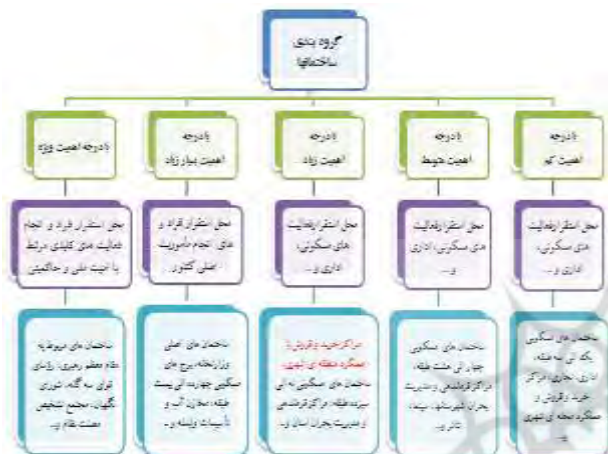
گروه بندی ساختمانها

با درجه اهمیت ویژه

با درجه اهمیت بسیار زیاد

با درجه اهمیت زیاد

با درجه اهمیت متوسط

با درجه اهمیت کم

محل استقرار افراد و انجام فعالیت های کلیدی مرتبط با امنیت ملی و حاکمیتی

محل استقرار افراد و های انجام ماموریت های ملی کشور

محل استقرار فعالیت های مسکونی، اداری و...

محل استقرار فعالیت های مسکونی، اداری و...

محل استقرار فعالیت های مسکونی، اداری و...

ساختمان های مربوط به دفتر مقام معظم رهبری، روسای قوای سه گانه، شورای نگهبان، مجمع تشخیص مصلحت نظام و...

ساختمان های اصلی وزارتخانه ها، برج های مسکونی چهارده تا بیست طبقه، مخازن آب و تأسیسات وابسته و...

مراکز خرید و فروش با عملکرد منطقه ای شهری، ساختمان های مسکونی نه تا سیزده طبقه، مراکز فرماندهی و مدیریت بحران استان و...

ساختمان های مسکونی چهار تا هشت طبقه، مراکز فرماندهی و مدیریت بحران شهرستان، بیمه، تئاتر و...

ساختمان های مسکونی یک تا سه طبقه، اداری، تجاری، مراکز خرید و فروش و عملکرد محله ای شهری و...